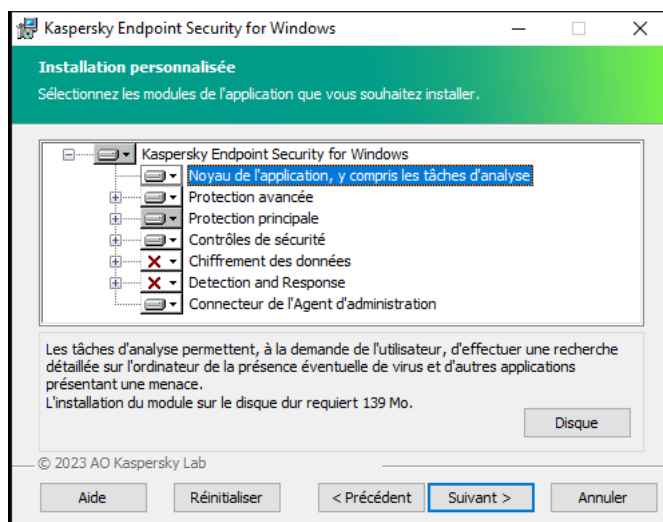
Kaspersky Endpoint Security for Windows

Installation personnalisée

Sélectionnez les modules de l'application que vous souhaitez installer.

Kaspersky Endpoint Security for Windows
Noyau de l'application, y compris les tâches d'analyse
Protection avancée
Protection principale
Contrôles de sécurité
Chiffrement des données
Detection and Response
Connecteur de l'Agent d'administration

Les tâches d'analyse permettent, à la demande de l'utilisateur, d'effectuer une recherche détaillée sur l'ordinateur de la présence éventuelle de virus et d'autres applications présentant une menace.
L'installation du module sur le disque dur requiert 139 Mo.

Disque

© 2023 AO Kaspersky Lab

Aide | Réinitialiser | < Précédent | Suivant > | Annuler